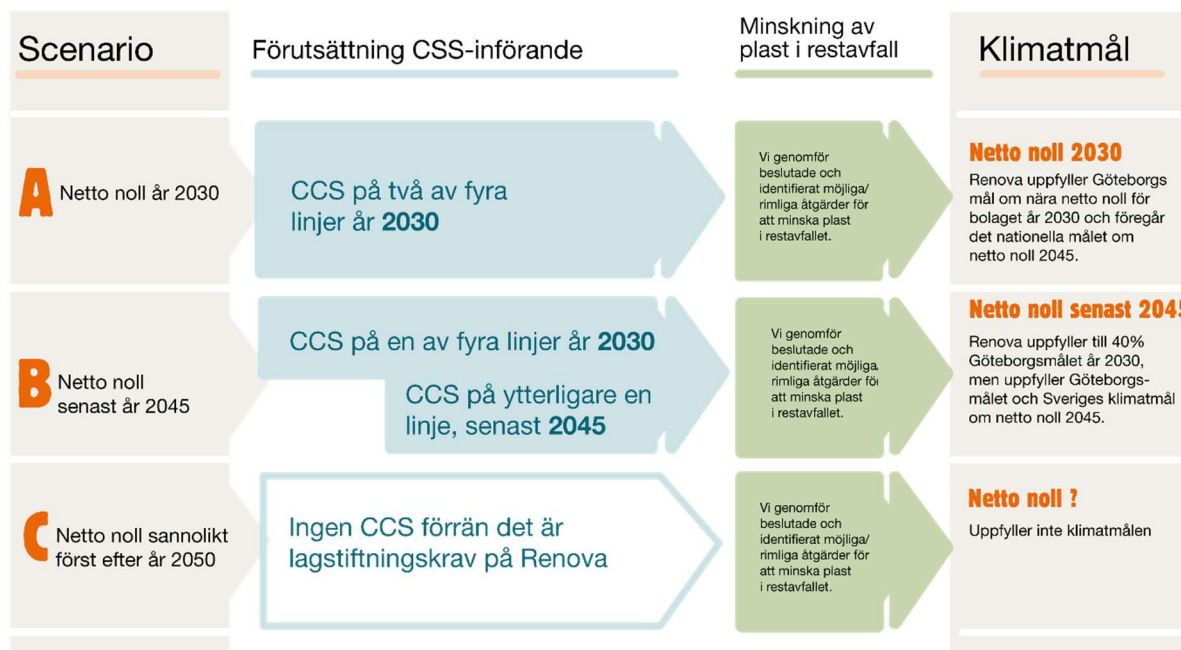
Scenario

Förutsättning CSS-införande

Minskning av plast i restavfall

Klimatmål

A Netto noll år 2030

CCS på två av fyra linjer år **2030**

Vi genomför beslutade och identifierat möjliga/ rimliga åtgärder för att minska plast i restavfallet.

**Netto noll 2030**

Renova uppfyller Göteborgs mål om nära netto noll för bolaget år 2030 och föregår det nationella målet om netto noll 2045.

B Netto noll senast år 2045

CCS på en av fyra linjer år **2030**

CCS på ytterligare en linje, senast **2045**

Vi genomför beslutade och identifierat möjliga rimliga åtgärder fö att minska plast i restavfallet.

**Netto noll senast 204**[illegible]

Renova uppfyller till 40% Göteborgsmålet år 2030, men uppfyller Göteborgsmålet och Sveriges klimatmål om netto noll 2045.

C Netto noll sannolikt först efter år 2050

Ingen CCS förrän det är lagstiftningskrav på Renova

Vi genomför beslutade och identifierat möjliga/ rimliga åtgärder för att minska plast i restavfallet.

**Netto noll ?**

Uppfyller inte klimatmålen